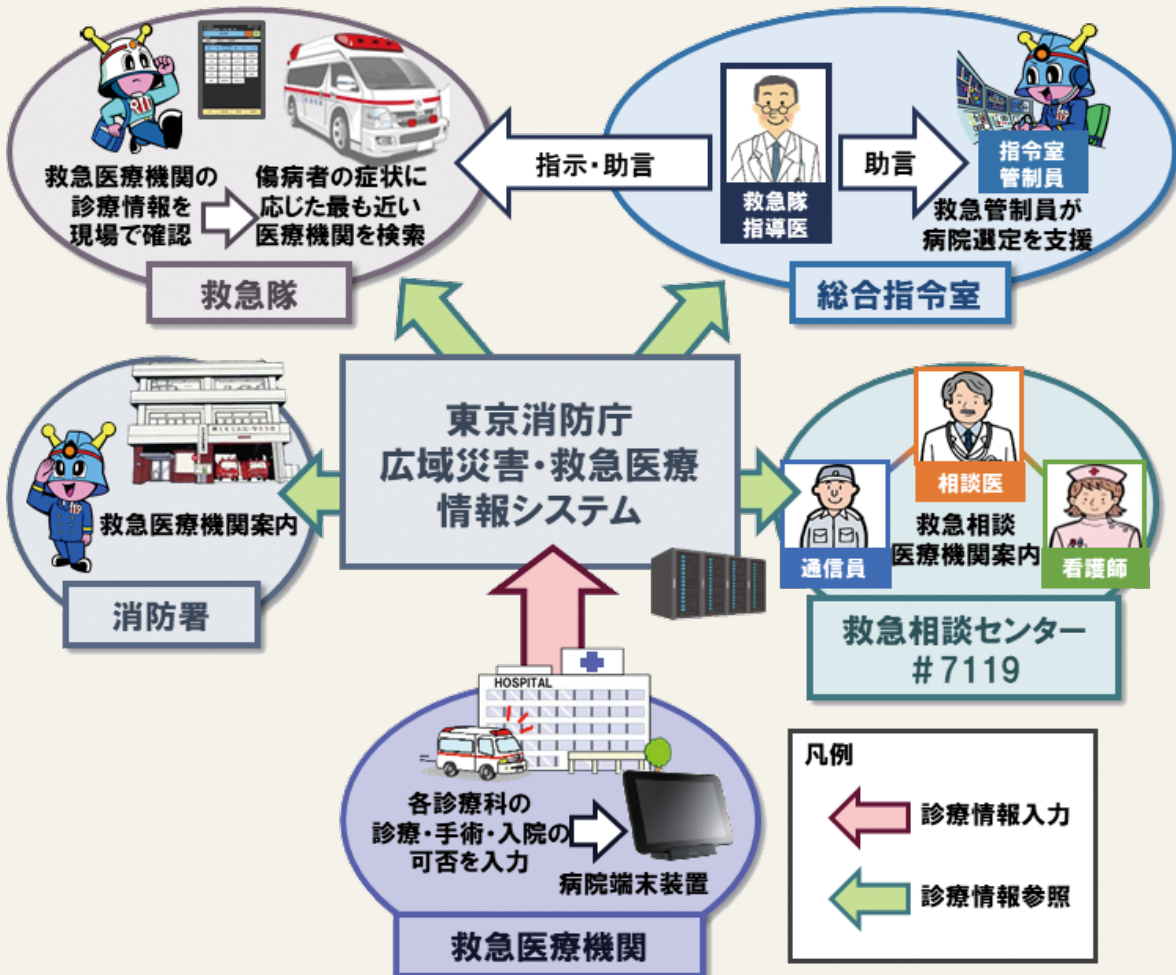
救急医療機関の診療情報を現場で確認

傷病者の症状に応じた最も近い医療機関を検索

救急隊

指示・助言

救急隊指導医

助言

指令室管制員

救急管制員が病院選定を支援

総合指令室

東京消防庁
広域災害・救急医療
情報システム

救急医療機関案内

消防署

相談医

通信員

救急相談
医療機関案内

看護師

救急相談センター
＃7119

HOSPITAL

各診療科の診療・手術・入院の可否を入力

病院端末装置

救急医療機関

凡例

診療情報入力

診療情報参照